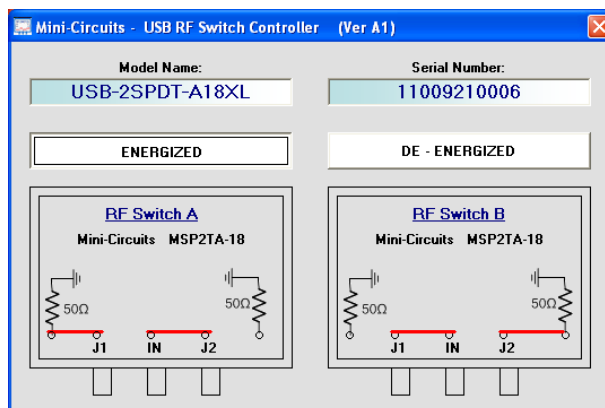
Mini-Circuits - USB RF Switch Controller (Ver A1)

Model Name:
USB-2SPDT-A18XL

Serial Number:
11009210006

ENERGIZED

DE - ENERGIZED

RF Switch A
Mini-Circuits MSP2TA-18
50Ω
50Ω
J1 IN J2

RF Switch B
Mini-Circuits MSP2TA-18
50Ω
50Ω
J1 IN J2